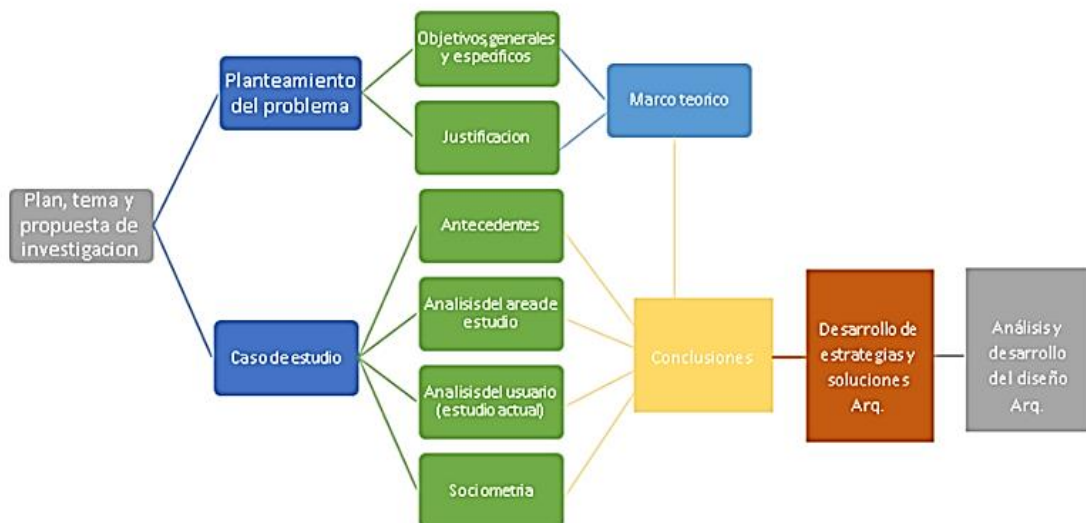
Plan, tema y propuesta de investigacion

Planteamiento del problema

Objetivos generales y especificos

Justificacion

Marco teorico

Caso de estudio

Antecedentes

Analisis del area de estudio

Analisis del usuario (estudio actual)

Sociometria

Conclusiones

Desarrollo de estrategias y soluciones Arq.

Análisis y desarrollo del diseño Arq.